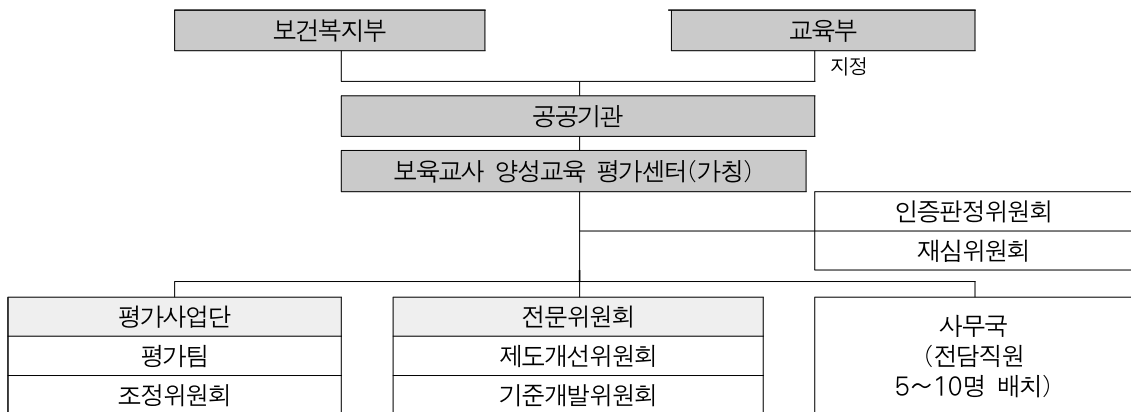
보건복지부

교육부

지정

공공기관

보육교사 양성교육 평가센터(가칭)

인증판정위원회

재심위원회

평가사업단

평가팀

조정위원회

전문위원회

제도개선위원회

기준개발위원회

사무국
(전담직원
5~10명 배치)